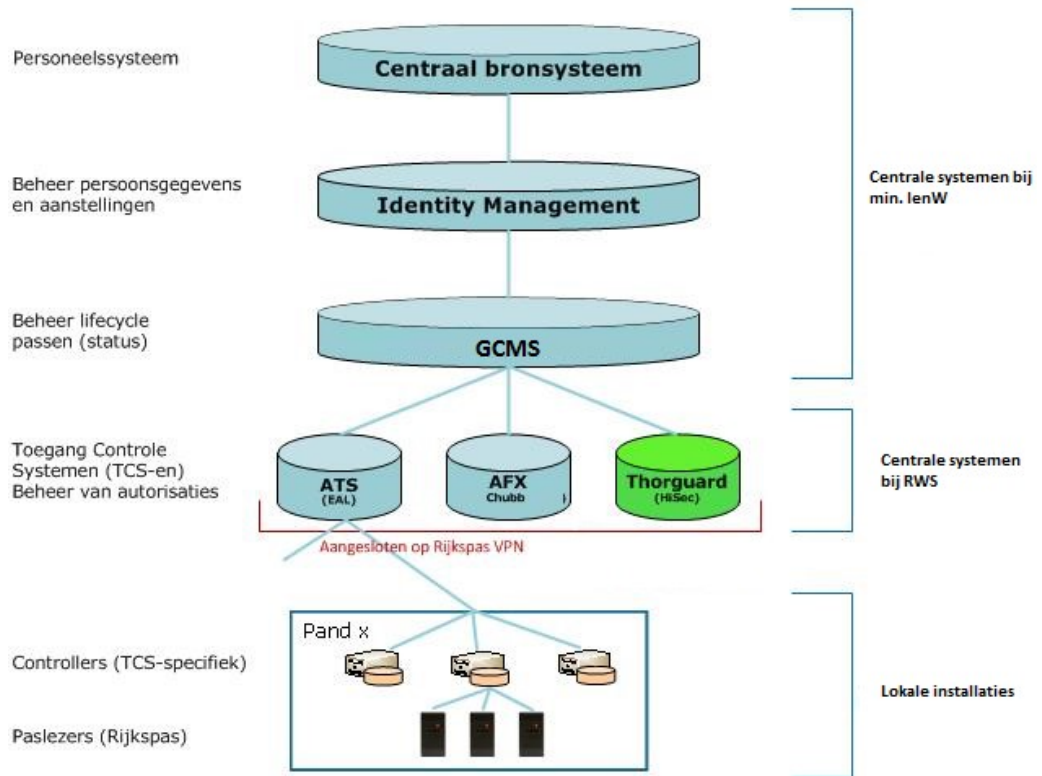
Personeelssysteem

Centraal bronsysteem

Beheer persoonsgegevens en aanstellingen

Identity Management

Centrale systemen bij min. IenW

Beheer lifecycle passen (status)

GCMS

Toegang Controle Systemen (TCS-en) Beheer van autorisaties

ATS (EAL)

AFX Chubb

Thorguard (HiSec)

Centrale systemen bij RWS

Aangesloten op Rijkspas VPN

Pand x

Controllers (TCS-specifiek)

Lokale installaties

Paslezers (Rijkspas)